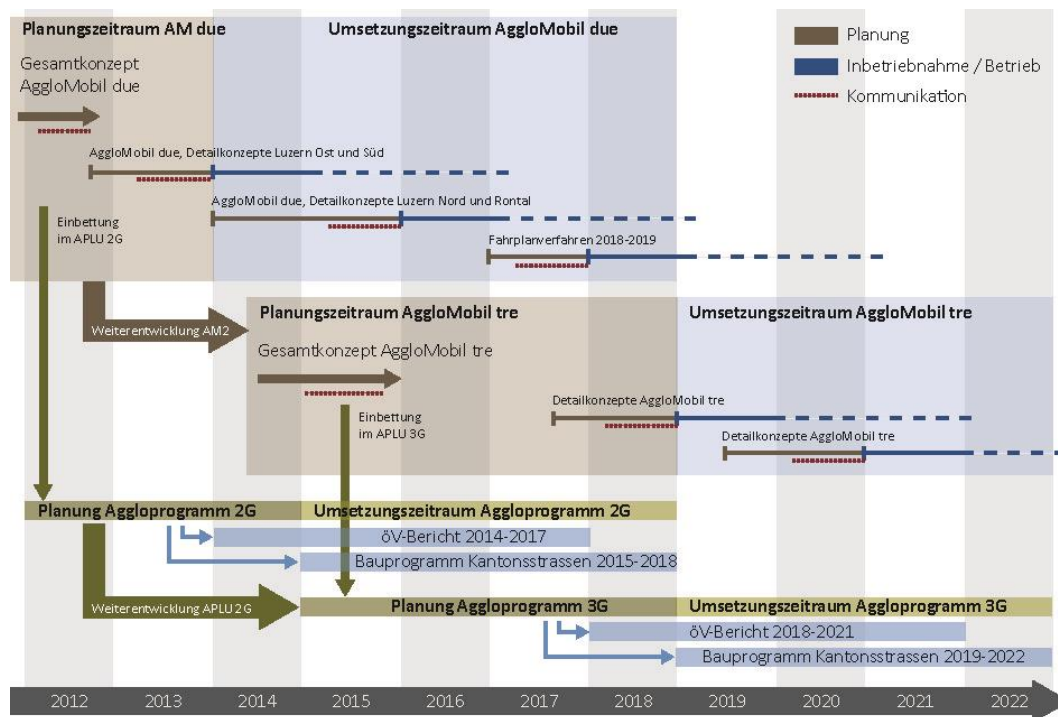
Planungszeitraum AM due

Umsetzungszeitraum AggloMobil due

Planung

Inbetriebnahme / Betrieb

Kommunikation

Gesamtkonzept AggloMobil due

AggloMobil due, Detailkonzepte Luzern Ost und Süd

AggloMobil due, Detailkonzepte Luzern Nord und Rontal

Einbettung im APLU 2G

Fahrplanverfahren 2018-2019

Weiterentwicklung AM2

Planungszeitraum AggloMobil tre

Umsetzungszeitraum AggloMobil tre

Gesamtkonzept AggloMobil tre

Einbettung im APLU 3G

Detailkonzepte AggloMobil tre

Detailkonzepte AggloMobil tre

Planung Aggloprogramm 2G

Umsetzungszeitraum Aggloprogramm 2G

öV-Bericht 2014-2017

Bauprogramm Kantonsstrassen 2015-2018

Weiterentwicklung APLU 2G

Planung Aggloprogramm 3G

Umsetzungszeitraum Aggloprogramm 3G

öV-Bericht 2018-2021

Bauprogramm Kantonsstrassen 2019-2022

2012 2013 2014 2015 2016 2017 2018 2019 2020 2021 2022